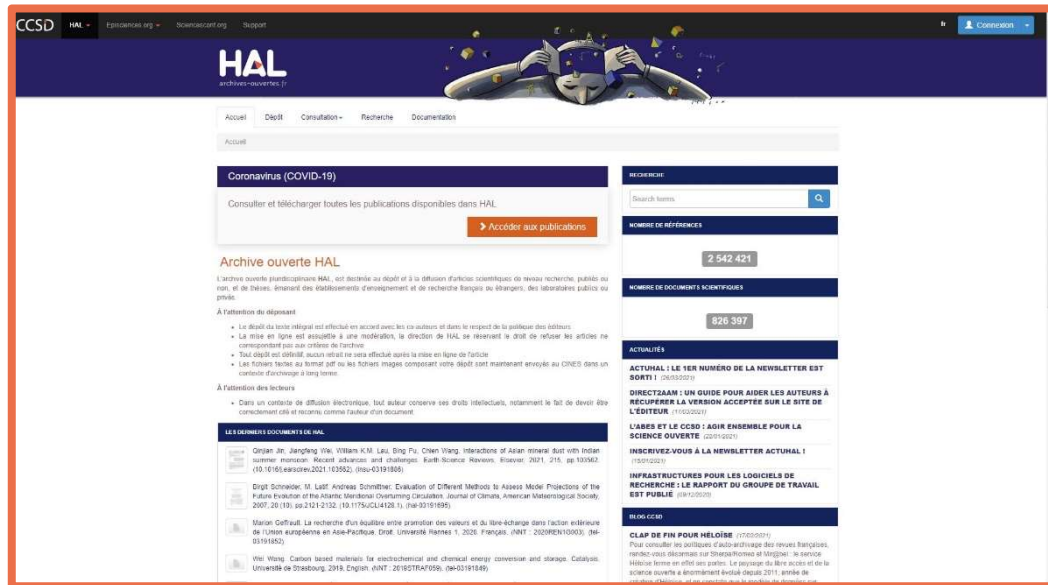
CCSD HAL Episciences.org Sciencesconf.org Support

fr Connexion

HAL
archives-ouvertes.fr

Accueil Dépôt Consultation Recherche Documentation

Accueil

Coronavirus (COVID-19)

Consulter et télécharger toutes les publications disponibles dans HAL

Accéder aux publications

Archive ouverte HAL

L'archive ouverte pluridisciplinaire HAL, est destinée au dépôt et à la diffusion d'articles scientifiques de niveau recherche, publiés ou non, et de thèses, émanant des établissements d'enseignement et de recherche français ou étrangers, des laboratoires publics ou privés.

À l'attention du déposant

- Le dépôt du texte intégral est effectué en accord avec les co-auteurs et dans le respect de la politique des éditeurs
- La mise en ligne est assujettie à une modération, la direction de HAL se réservant le droit de refuser les articles ne correspondant pas aux critères de l'archive
- Tout dépôt est définitif, aucun retrait ne sera effectué après la mise en ligne de l'article
- Les fichiers textes au format pdf ou les fichiers images composant votre dépôt sont maintenant envoyés au CINES dans un contexte d'archivage à long terme.

À l'attention des lecteurs

- Dans un contexte de diffusion électronique, tout auteur conserve ses droits intellectuels, notamment le fait de devoir être correctement cité et reconnu comme l'auteur d'un document.

LES DERNIERS DOCUMENTS DE HAL

Qinjian Jin, Jiangfeng Wei, William K.M. Lau, Bing Pu, Chien Wang. Interactions of Asian mineral dust with Indian summer monsoon: Recent advances and challenges. Earth-Science Reviews, Elsevier, 2021, 215, pp.103562. (10.1016/j.earscirev.2021.103562). (insu-03191806)

Birgit Schneider, M. Latif, Andreas Schmittner. Evaluation of Different Methods to Assess Model Projections of the Future Evolution of the Atlantic Meridional Overturning Circulation. Journal of Climate, American Meteorological Society, 2007, 20 (10), pp.2121-2132. (10.1175/JCLI4128.1). (hal-03191695)

Marion Geffrault. La recherche d'un équilibre entre promotion des valeurs et du libre-échange dans l'action extérieure de l'Union européenne en Asie-Pacifique. Droit. Université Rennes 1, 2020. Français. (NNT : 2020REN1G003). (tel-03191652)

Wei Wang. Carbon based materials for electrochemical and chemical energy conversion and storage. Catalysis. Université de Strasbourg, 2018. English. (NNT : 2018STRAF059). (tel-03191849)

RECHERCHE

Search terms

NOMBRE DE RÉFÉRENCES

2 542 421

NOMBRE DE DOCUMENTS SCIENTIFIQUES

826 397

ACTUALITÉS

ACTUHAL : LE 1ER NUMÉRO DE LA NEWSLETTER EST SORTI ! (26/03/2021)

DIRECT2AAM : UN GUIDE POUR AIDER LES AUTEURS À RÉCUPÉRER LA VERSION ACCEPTÉE SUR LE SITE DE L'ÉDITEUR (11/03/2021)

L'ABES ET LE CCSD : AGIR ENSEMBLE POUR LA SCIENCE OUVERTE (22/01/2021)

INSCRIVEZ-VOUS À LA NEWSLETTER ACTUHAL ! (15/01/2021)

INFRASTRUCTURES POUR LES LOGICIELS DE RECHERCHE : LE RAPPORT DU GROUPE DE TRAVAIL EST PUBLIÉ (09/12/2020)

BLOG CCSD

CLAP DE FIN POUR HÉLOÏSE (17/03/2021)
Pour consulter les politiques d'auto-archivage des revues françaises, rendez-vous désormais sur Sherpa/Romeo et Mir@bel : le service Héloïse ferme en effet ses portes. Le paysage du libre accès et de la science ouverte a énormément évolué depuis 2011, année de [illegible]